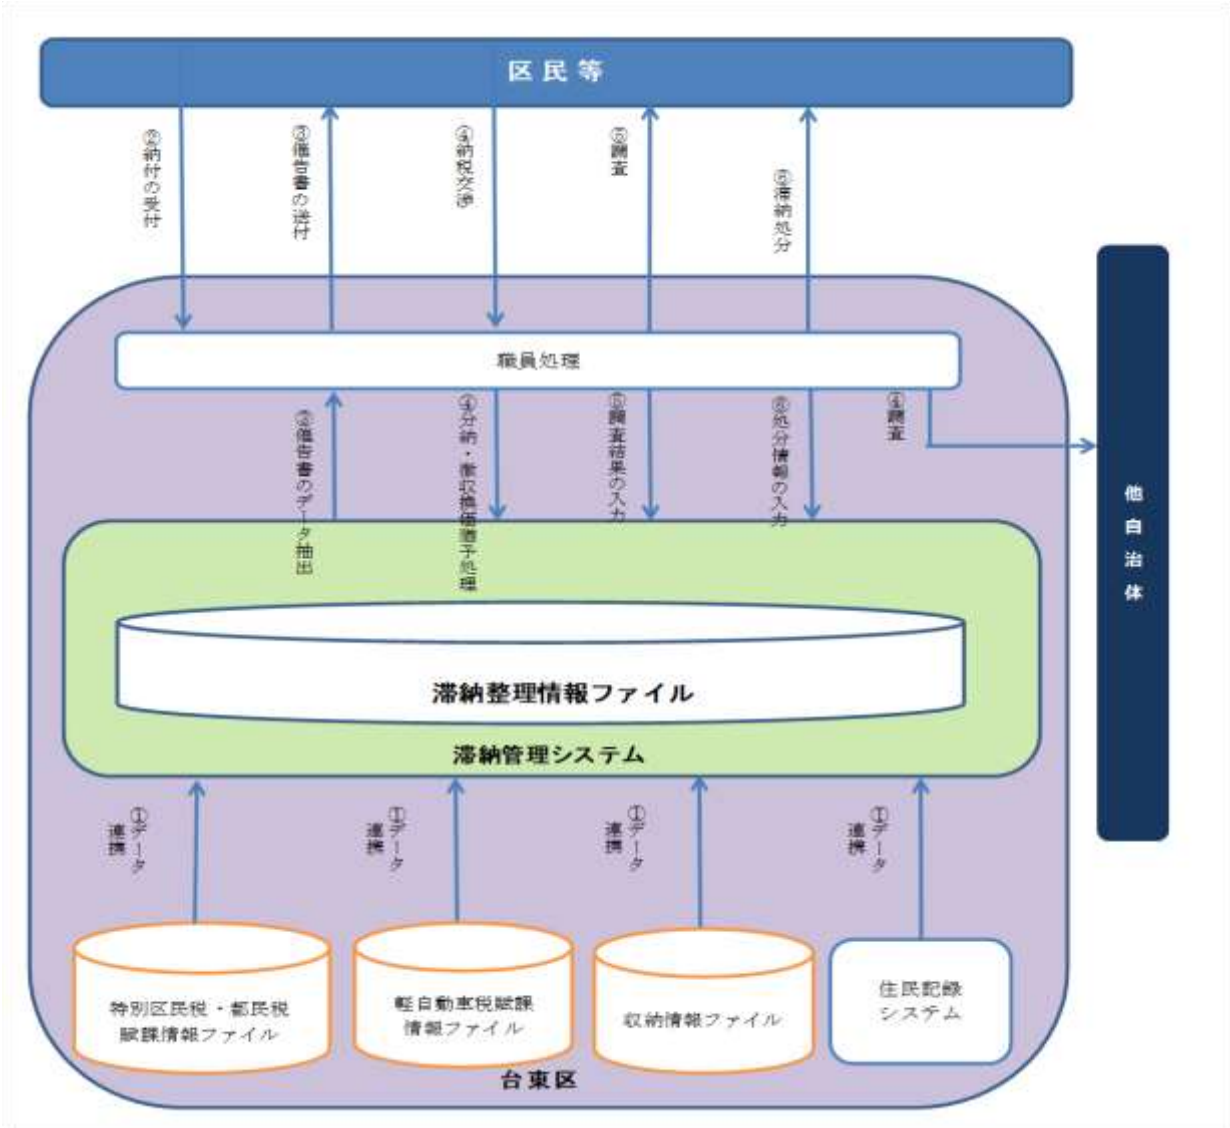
区民等

②納付の受付

③催告書の送付

④納税交渉

⑤調査

⑥滞納処分

職員処理

③催告書のデータ抽出

④分納・徴収猶予処理

⑤調査結果の入力

⑥処分情報の入力

⑤調査

他自治体

滞納整理情報ファイル

滞納管理システム

①データ連携

①データ連携

①データ連携

①データ連携

特別区民税・都民税賦課情報ファイル

軽自動車税賦課情報ファイル

収納情報ファイル

住民記録システム

台東区